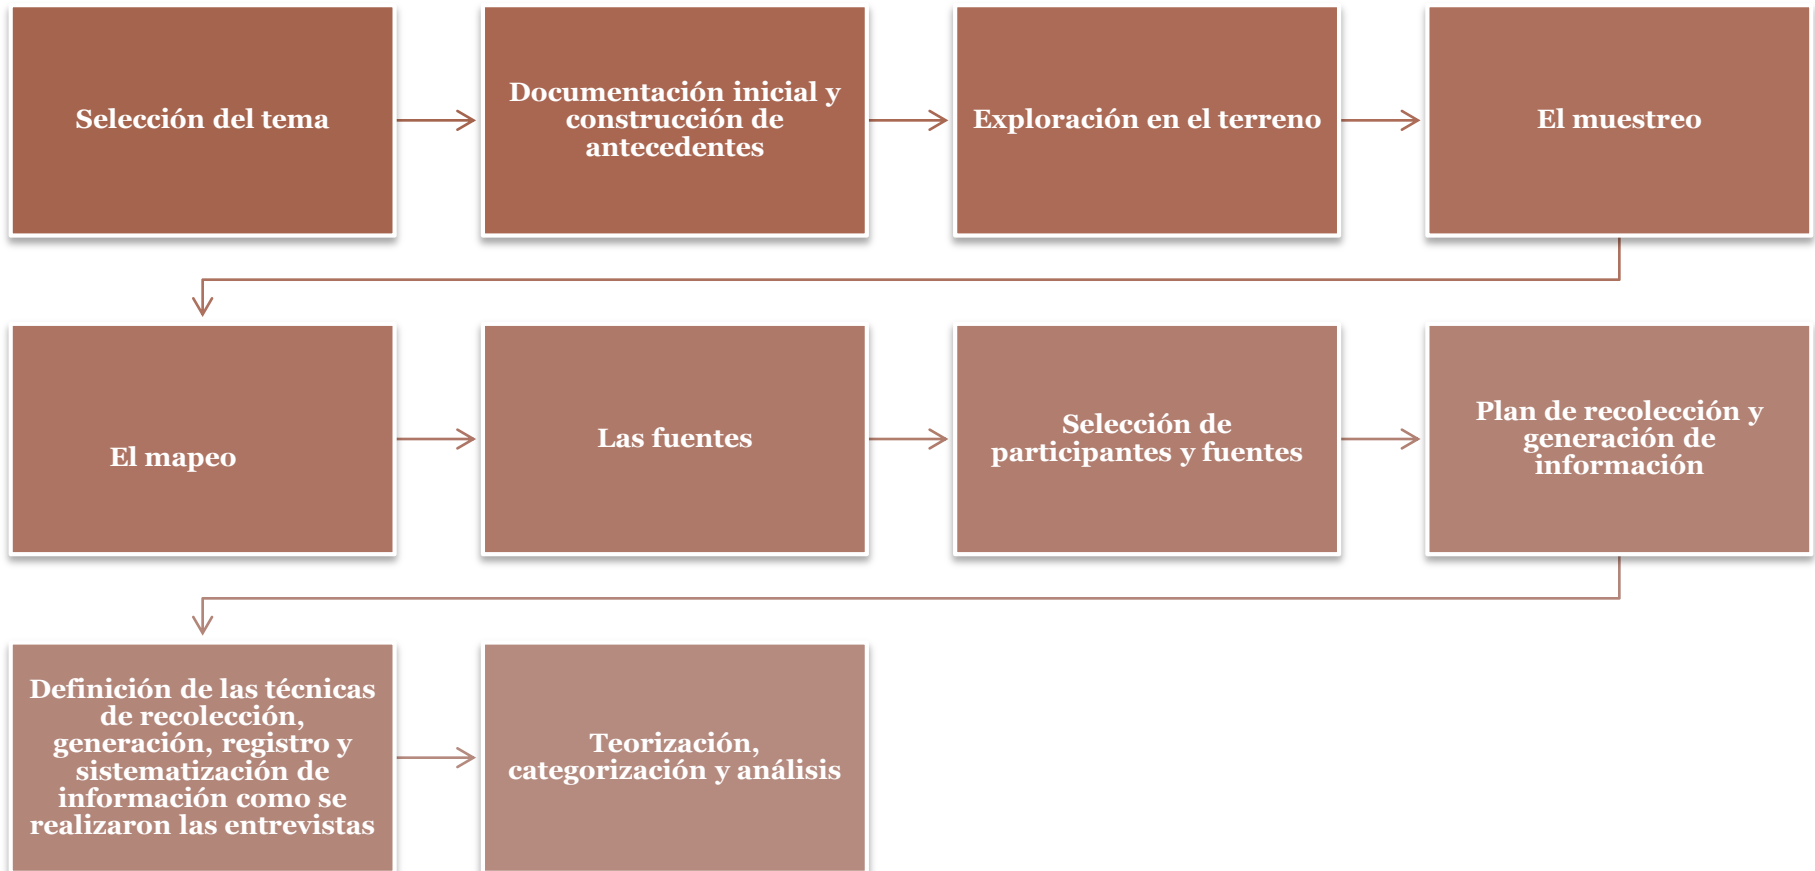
Selección del tema

Documentación inicial y construcción de antecedentes

Exploración en el terreno

El muestreo

El mapeo

Las fuentes

Selección de participantes y fuentes

Plan de recolección y generación de información

Definición de las técnicas de recolección, generación, registro y sistematización de información como se realizaron las entrevistas

Teorización, categorización y análisis